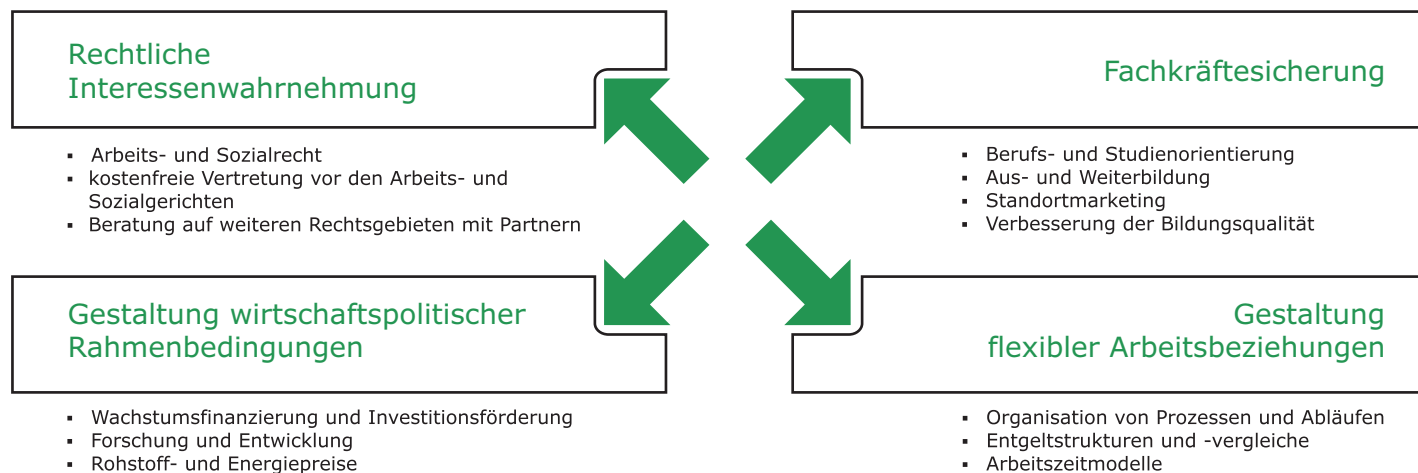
Rechtliche Interessenwahrnehmung

Fachkräftesicherung

- Arbeits- und Sozialrecht
- kostenfreie Vertretung vor den Arbeits- und Sozialgerichten
- Beratung auf weiteren Rechtsgebieten mit Partnern

- Berufs- und Studienorientierung
- Aus- und Weiterbildung
- Standortmarketing
- Verbesserung der Bildungsqualität

Gestaltung wirtschaftspolitischer Rahmenbedingungen

Gestaltung flexibler Arbeitsbeziehungen

- Wachstumsfinanzierung und Investitionsförderung
- Forschung und Entwicklung
- Rohstoff- und Energiepreise

- Organisation von Prozessen und Abläufen
- Entgeltstrukturen und -vergleiche
- Arbeitszeitmodelle